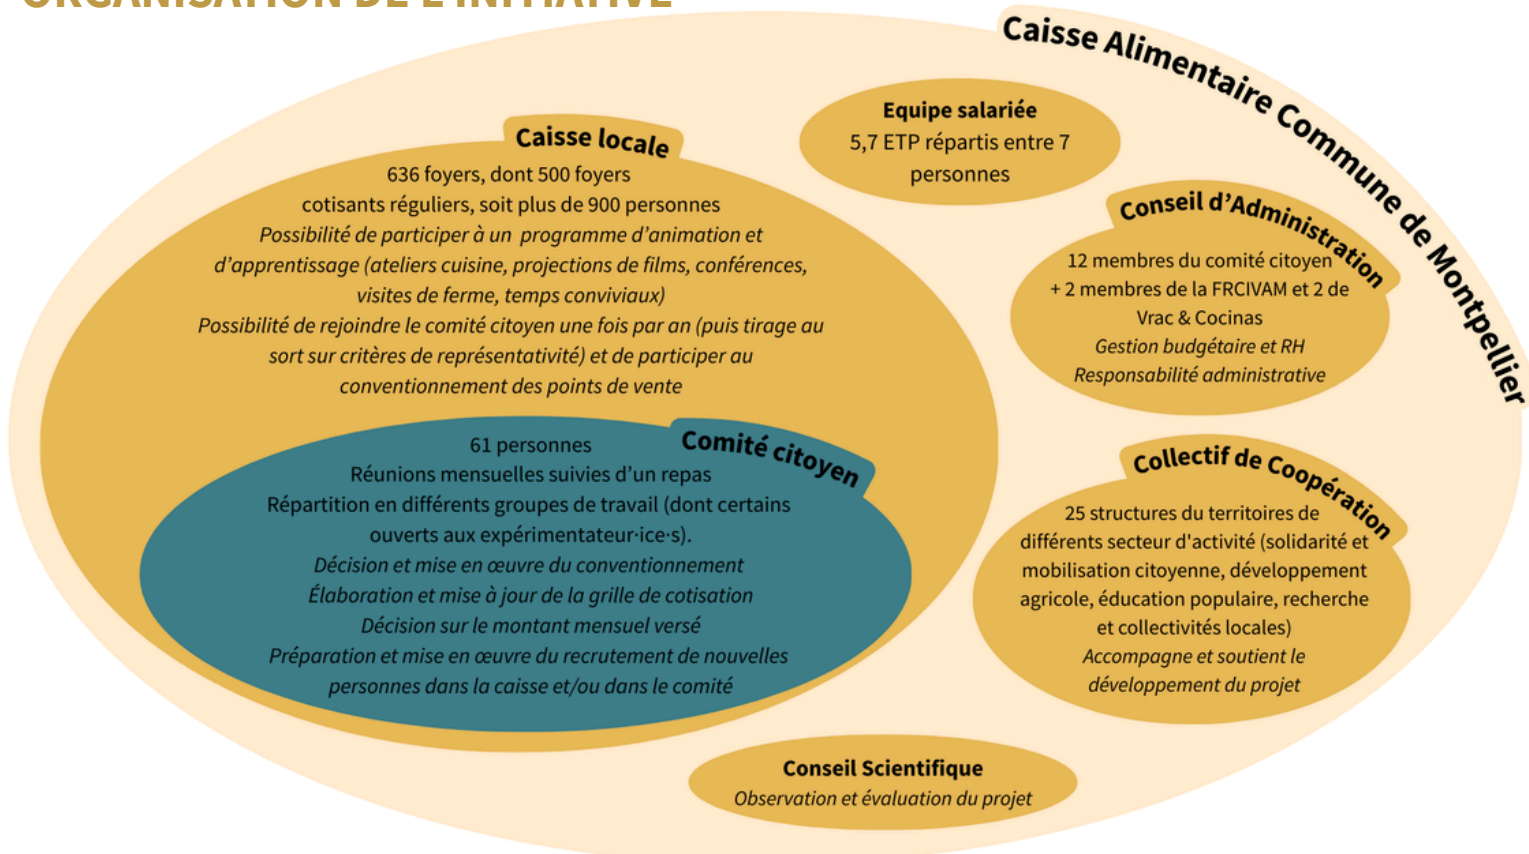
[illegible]

Caisse Alimentaire Commune de Montpellier

Equipe salariée
5,7 ETP répartis entre 7 personnes

Caisse locale
636 foyers, dont 500 foyers cotisants réguliers, soit plus de 900 personnes
Possibilité de participer à un programme d'animation et d'apprentissage (ateliers cuisine, projections de films, conférences, visites de ferme, temps conviviaux)
Possibilité de rejoindre le comité citoyen une fois par an (puis tirage au sort sur critères de représentativité) et de participer au conventionnement des points de vente

Comité citoyen
61 personnes
Réunions mensuelles suivies d'un repas
Répartition en différents groupes de travail (dont certains ouverts aux expérimentateur·ice·s).
Décision et mise en œuvre du conventionnement
Élaboration et mise à jour de la grille de cotisation
Décision sur le montant mensuel versé
Préparation et mise en œuvre du recrutement de nouvelles personnes dans la caisse et/ou dans le comité

Conseil d'Administration
12 membres du comité citoyen + 2 membres de la FRCIVAM et 2 de Vrac & Cocinas
Gestion budgétaire et RH
Responsabilité administrative

Collectif de Coopération
25 structures du territoires de différents secteur d'activité (solidarité et mobilisation citoyenne, développement agricole, éducation populaire, recherche et collectivités locales)
Accompagne et soutient le développement du projet

Conseil Scientifique
Observation et évaluation du projet